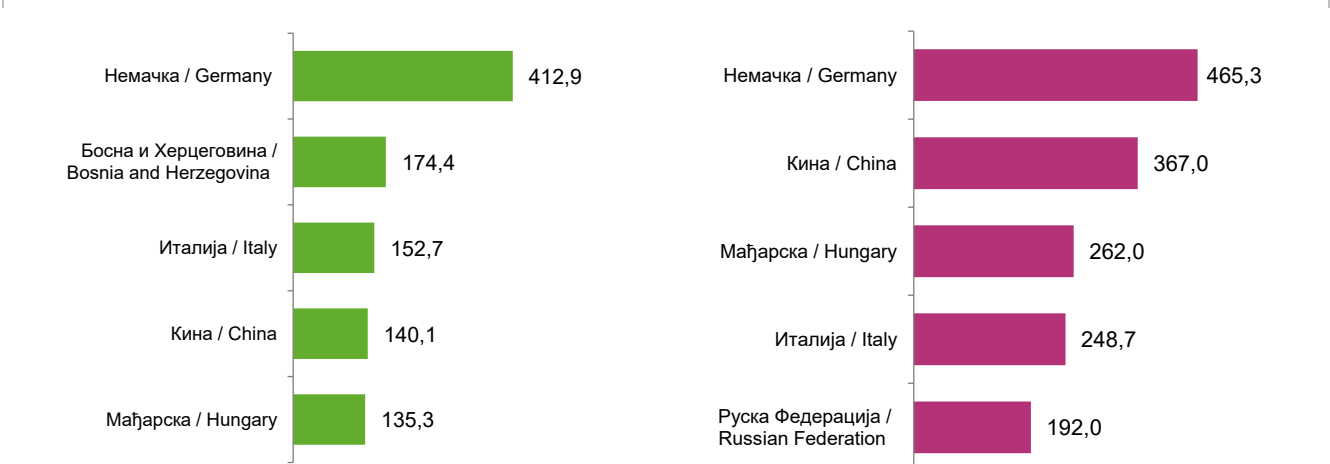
Немачка / Germany 412,9
Босна и Херцеговина / Bosnia and Herzegovina 174,4
Италија / Italy 152,7
Кина / China 140,1
Мађарска / Hungary 135,3

Немачка / Germany 465,3
Кина / China 367,0
Мађарска / Hungary 262,0
Италија / Italy 248,7
Руска Федерација / Russian Federation 192,0